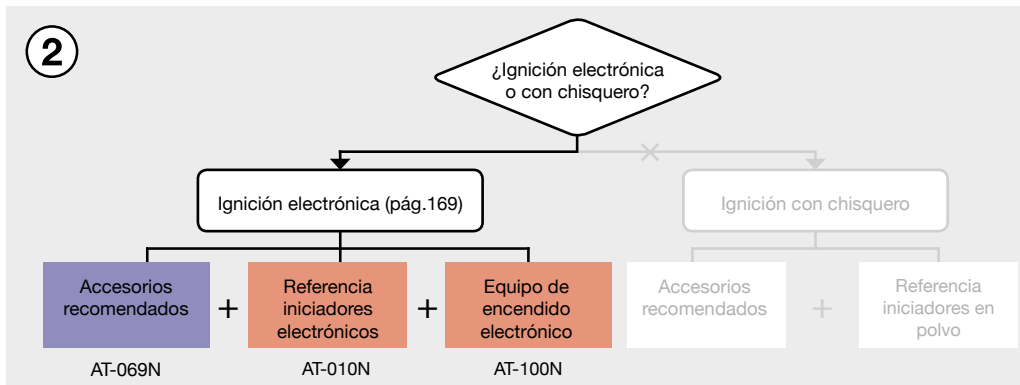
2

¿Ignición electrónica o con chisquero?

Ignición electrónica (pág.169)

Ignición con chisquero

Accesorios recomendados

+

Referencia iniciadores electrónicos

+

Equipo de encendido electrónico

Accesorios recomendados

+

Referencia iniciadores en polvo

AT-069N

AT-010N

AT-100N